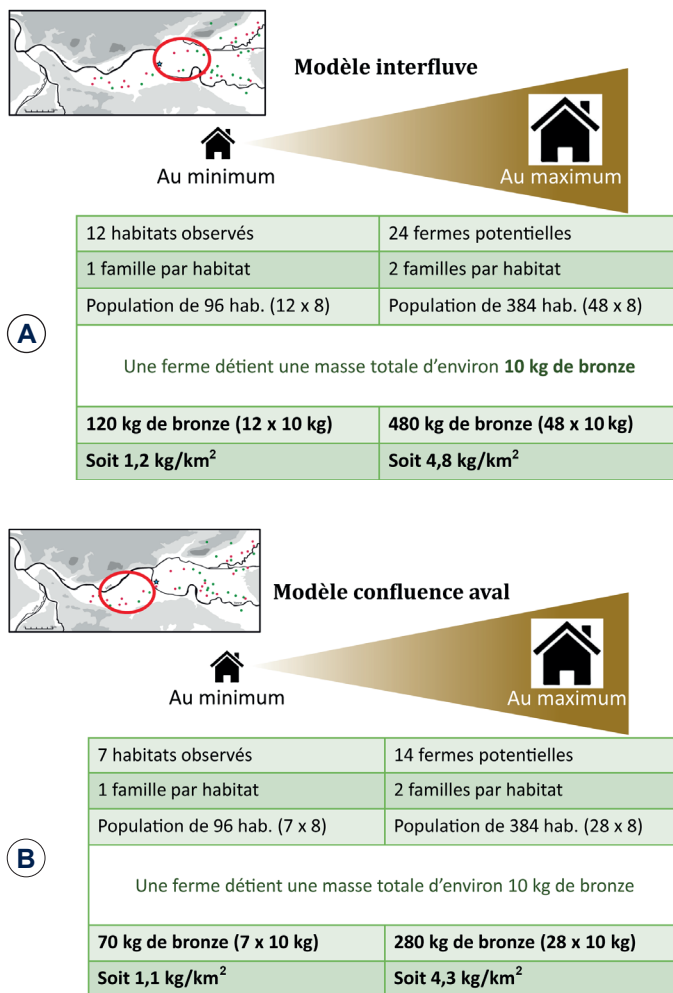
Modèle interfluve

Au minimum

Au maximum

A

| 12 habitats observés | 24 fermes potentielles |
|---|---|
| 1 famille par habitat | 2 familles par habitat |
| Population de 96 hab. (12 x 8) | Population de 384 hab. (48 x 8) |
| Une ferme détient une masse totale d'environ **10 kg de bronze** | |
| **120 kg de bronze (12 x 10 kg)** | **480 kg de bronze (48 x 10 kg)** |
| **Soit 1,2 kg/km$^2$** | **Soit 4,8 kg/km$^2$** |

Modèle confluence aval

Au minimum

Au maximum

B

| 7 habitats observés | 14 fermes potentielles |
|---|---|
| 1 famille par habitat | 2 familles par habitat |
| Population de 96 hab. (7 x 8) | Population de 384 hab. (28 x 8) |
| Une ferme détient une masse totale d'environ 10 kg de bronze | |
| **70 kg de bronze (7 x 10 kg)** | **280 kg de bronze (28 x 10 kg)** |
| **Soit 1,1 kg/km$^2$** | **Soit 4,3 kg/km$^2$** |